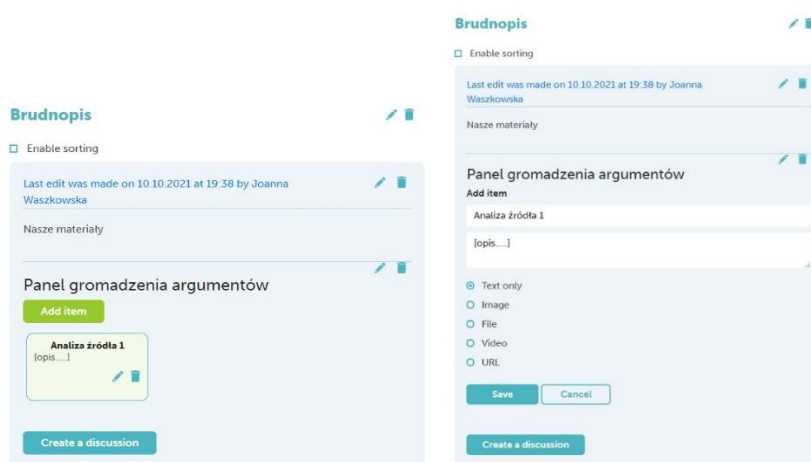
Brudnopis

Enable sorting

Last edit was made on 10.10.2021 at 19:38 by Joanna Waszkowska

Nasze materiały

Panel gromadzenia argumentów

Add item

Analiza źródła 1
[opis.....]

Create a discussion

Brudnopis

Enable sorting

Last edit was made on 10.10.2021 at 19:38 by Joanna Waszkowska

Nasze materiały

Panel gromadzenia argumentów

Add item

Analiza źródła 1

[opis.....]

Text only
Image
File
Video
URL

Save
Cancel

Create a discussion